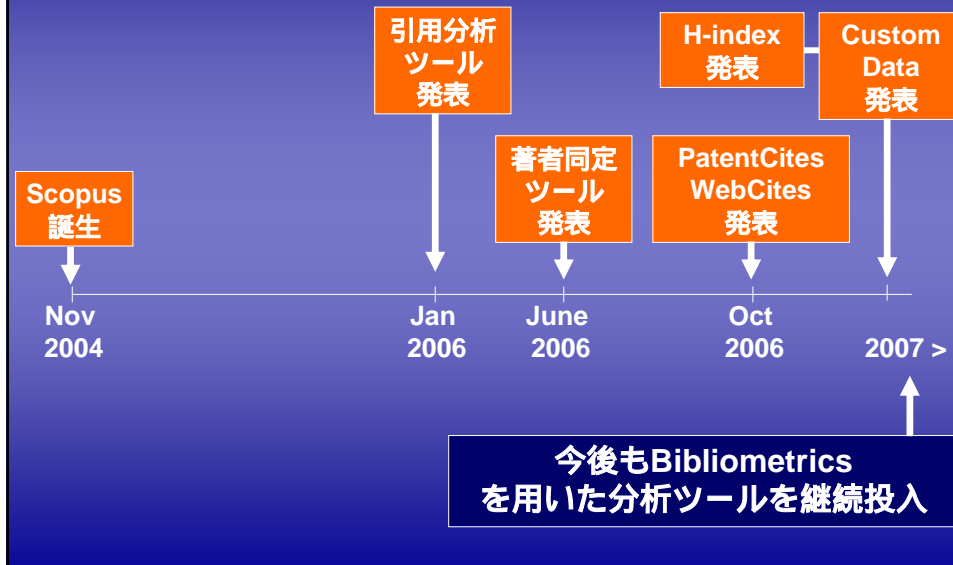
Scopus
誕生

引用分析
ツール
発表

著者同定
ツール
発表

PatentCites
WebCites
発表

H-index
発表

Custom
Data
発表

Nov
2004

Jan
2006

June
2006

Oct
2006

2007 >

今後もBibliometrics
を用いた分析ツールを継続投入